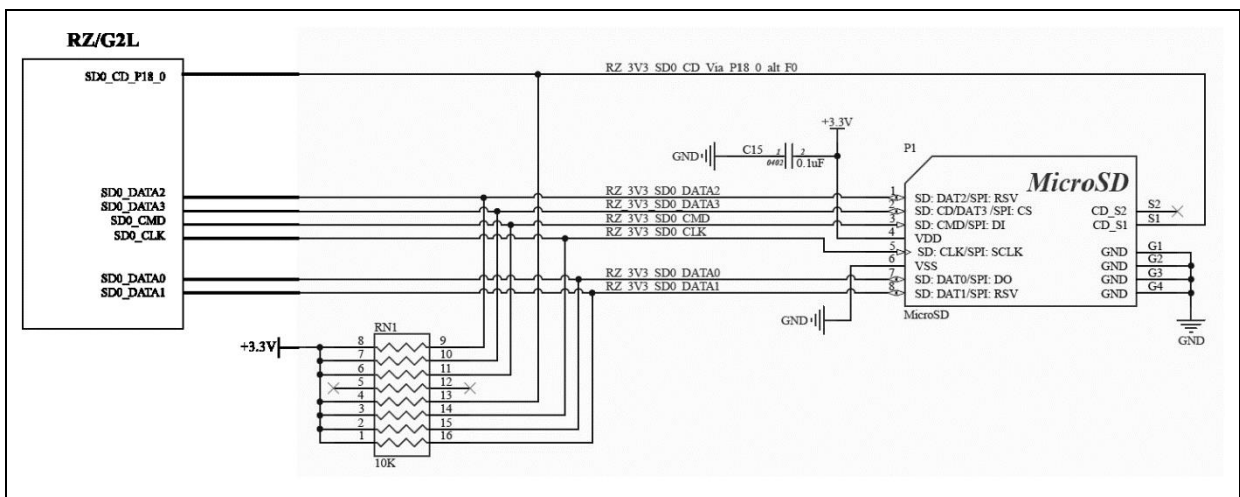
RZ/G2L

SD0_CD_P18_0

SD0_DATA2
SD0_DATA3
SD0_CMD
SD0_CLK

SD0_DATA0
SD0_DATA1

RZ_3V3_SD0_CD_Via_P18_0_alt_F0

+3.3V

GND
C15
1
0402
2
0.1uF

P1

MicroSD

RZ_3V3_SD0_DATA2
RZ_3V3_SD0_DATA3
RZ_3V3_SD0_CMD
RZ_3V3_SD0_CLK

RZ_3V3_SD0_DATA0
RZ_3V3_SD0_DATA1

1 SD: DAT2/SPI: RSV
2 SD: CD/DAT3 /SPI: CS
3 SD: CMD/SPI: DI
4 VDD
5 SD: CLK/SPI: SCLK
6 VSS
7 SD: DAT0/SPI: DO
8 SD: DAT1/SPI: RSV

CD_S2 S2
CD_S1 S1

GND G1
GND G2
GND G3
GND G4

GND

MicroSD

GND

+3.3V

RN1
8 9
7 10
6 11
5 12
4 13
3 14
2 15
1 16
10K